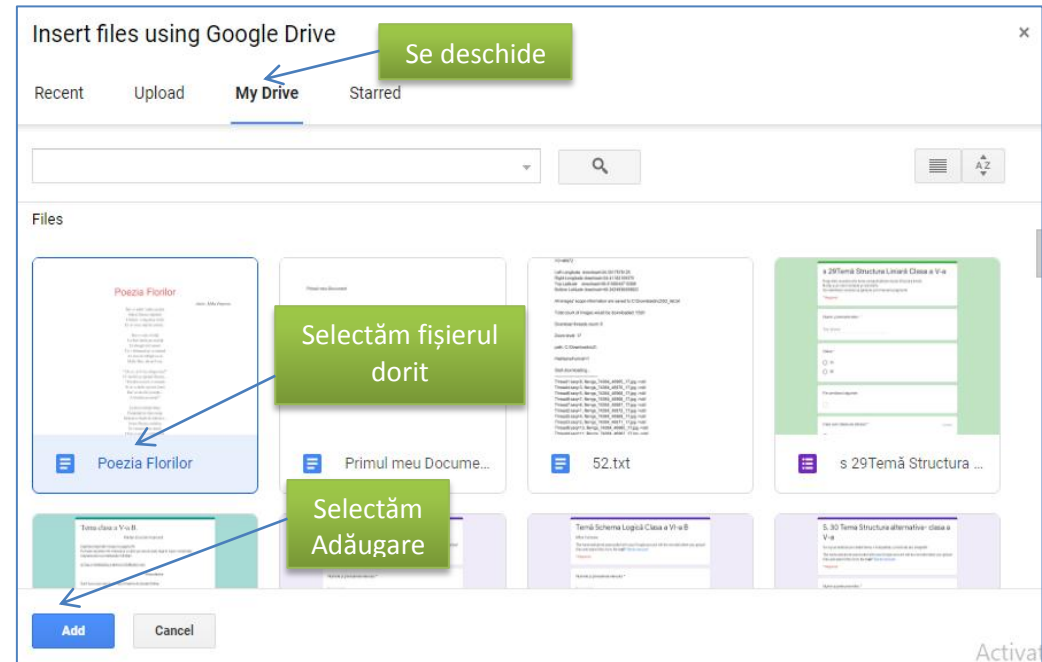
Insert files using Google Drive

×

Se deschide

Recent Upload My Drive Starred

Files

Poezia Florilor

Selectăm fișierul dorit

Poezia Florilor

Primul meu Docume...

52.txt

s 29Temă Structura ...

s 29Temă Structura Liniară Clasa a V-a

Tema clasa a V-a B

Selectăm Adăugare

Temă Schema Logică Clasa a VI-a B

5.30 Tema Structura alternativ- clasa a V-a

Add

Cancel

Activat